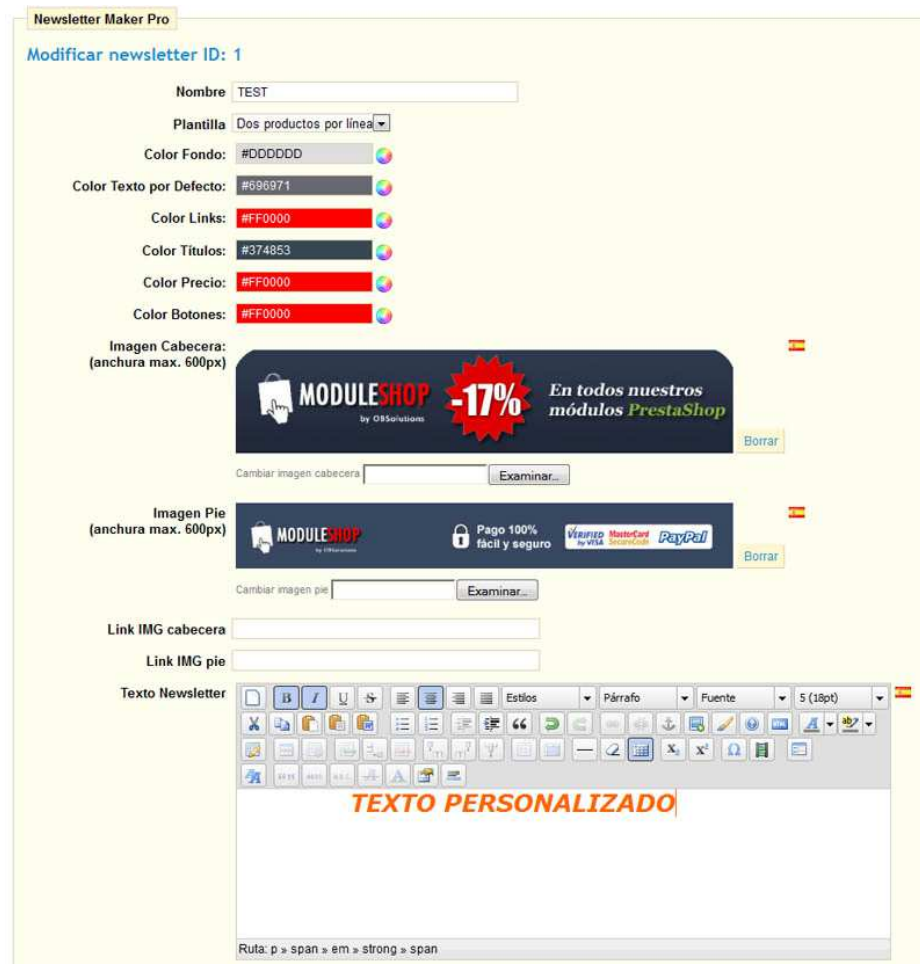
Newsletter Maker Pro

Modificar newsletter ID: 1

Nombre TEST

Plantilla Dos productos por línea

Color Fondo: #DDDDDD

Color Texto por Defecto: #696971

Color Links: #FF0000

Color Títulos: #374853

Color Precio: #FF0000

Color Botones: #FF0000

Imagen Cabecera: (anchura max. 600px)

MODULESHOP by OBSolutions -17% En todos nuestros módulos PrestaShop

Borrar

Cambiar imagen cabecera Examinar...

Imagen Pie (anchura max. 600px)

MODULESHOP by OBSolutions Pago 100% fácil y seguro VERIFIED by VISA MasterCard SecureCode PayPal

Borrar

Cambiar imagen pie Examinar...

Link IMG cabecera

Link IMG pie

Texto Newsletter

Estilos Párrafo Fuente 5 (18pt)

TEXTO PERSONALIZADO

Ruta: p » span » em » strong » span